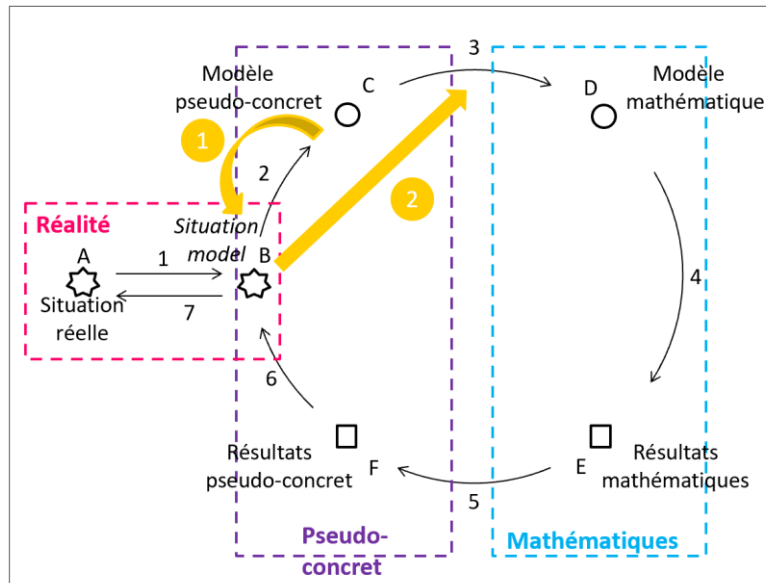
3

Modèle pseudo-concret

C

D

Modèle mathématique

1

2

2

Réalité

Situation model

A

B

1

4

Situation réelle

7

6

Résultats pseudo-concret

F

E

Résultats mathématiques

5

Pseudo-concret

Mathématiques